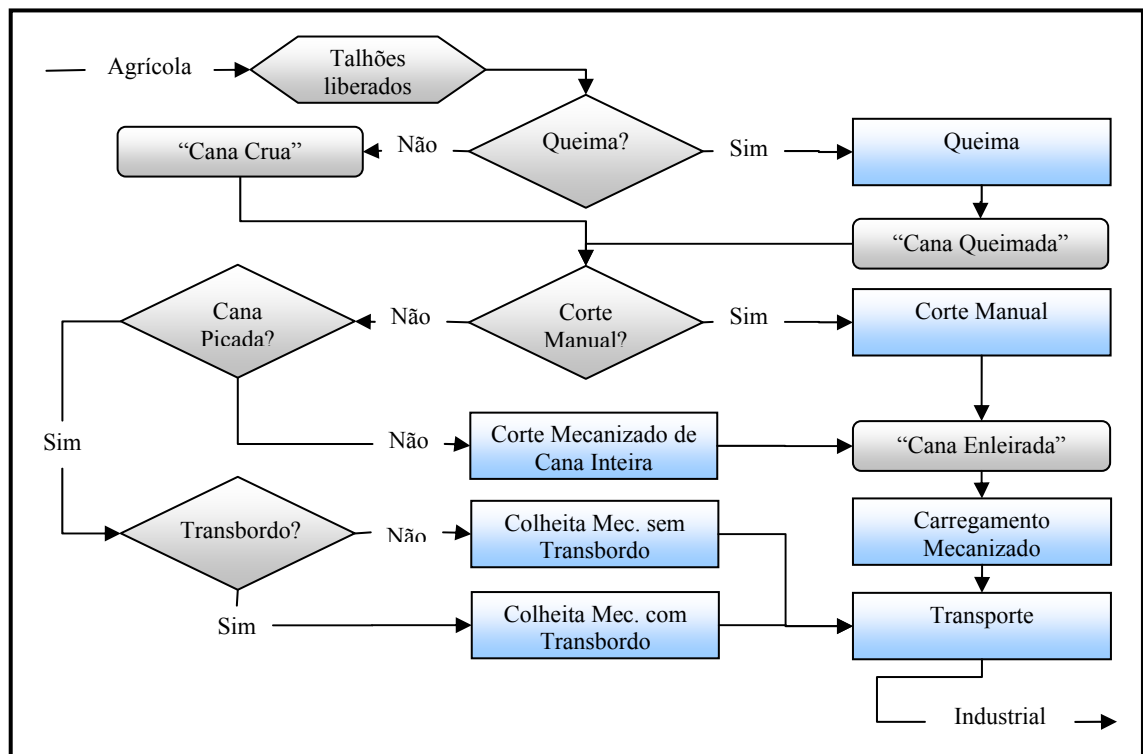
Agrícola

Talhões liberados

Queima?

Não

"Cana Crua"

Sim

Queima

"Cana Queimada"

Cana Picada?

Não

Corte Manual?

Sim

Corte Manual

Sim

Não

Corte Mecanizado de Cana Inteira

"Cana Enleirada"

Transbordo?

Não

Colheita Mec. sem Transbordo

Carregamento Mecanizado

Sim

Colheita Mec. com Transbordo

Transporte

Industrial